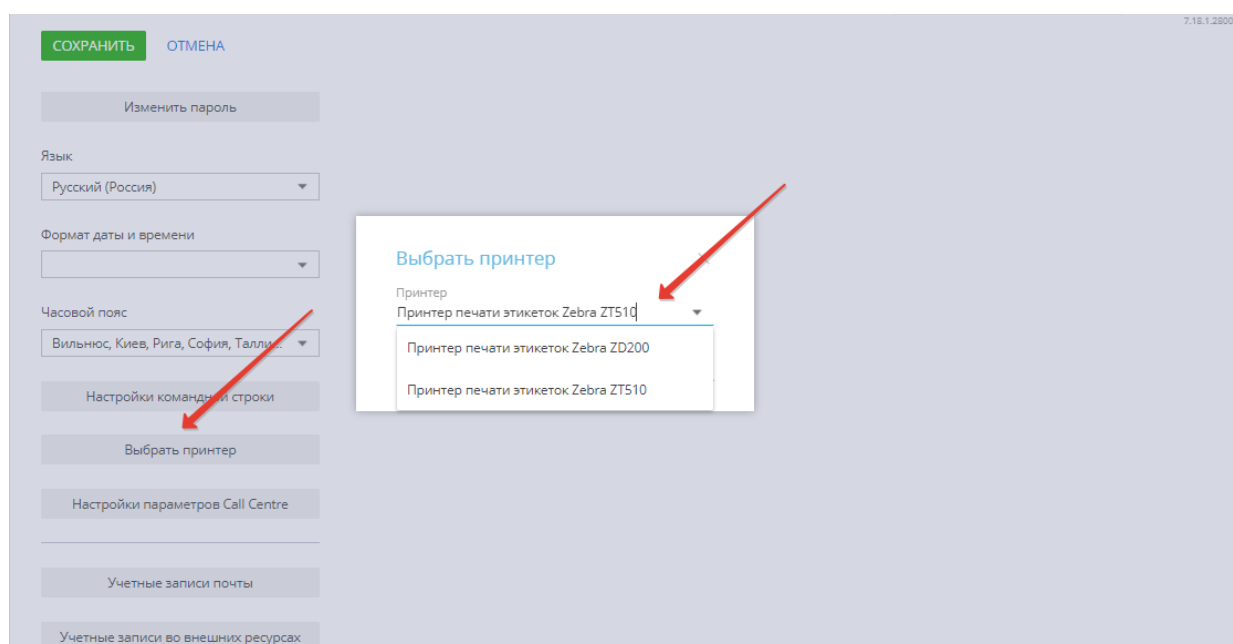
7.18.1.2800

СОХРАНИТЬ ОТМЕНА

Изменить пароль

Язык

Русский (Россия)

Формат даты и времени

Часовой пояс

Вильнюс, Киев, Рига, София, Талли...

Настройки командной строки

Выбрать принтер

Настройки параметров Call Centre

Учетные записи почты

Учетные записи во внешних ресурсах

Выбрать принтер

Принтер

Принтер печати этикеток Zebra ZT510

Принтер печати этикеток Zebra ZD200

Принтер печати этикеток Zebra ZT510